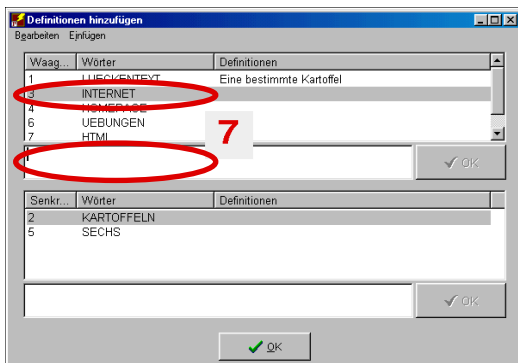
Definitionen hinzufügen

Bearbeiten Einfügen

| Waag... | Wörter | Definitionen |
|---|---|---|
| 1 | LUECKENTEXT | Eine bestimmte Kartoffel |
| 3 | INTERNET | |
| 4 | HOMEPAGE | |
| 6 | UEBUNGEN | |
| 7 | HTML | |

7

OK

| Senkr... | Wörter | Definitionen |
|---|---|---|
| 2 | KARTOFFELN | |
| 5 | SECHS | |

OK

OK